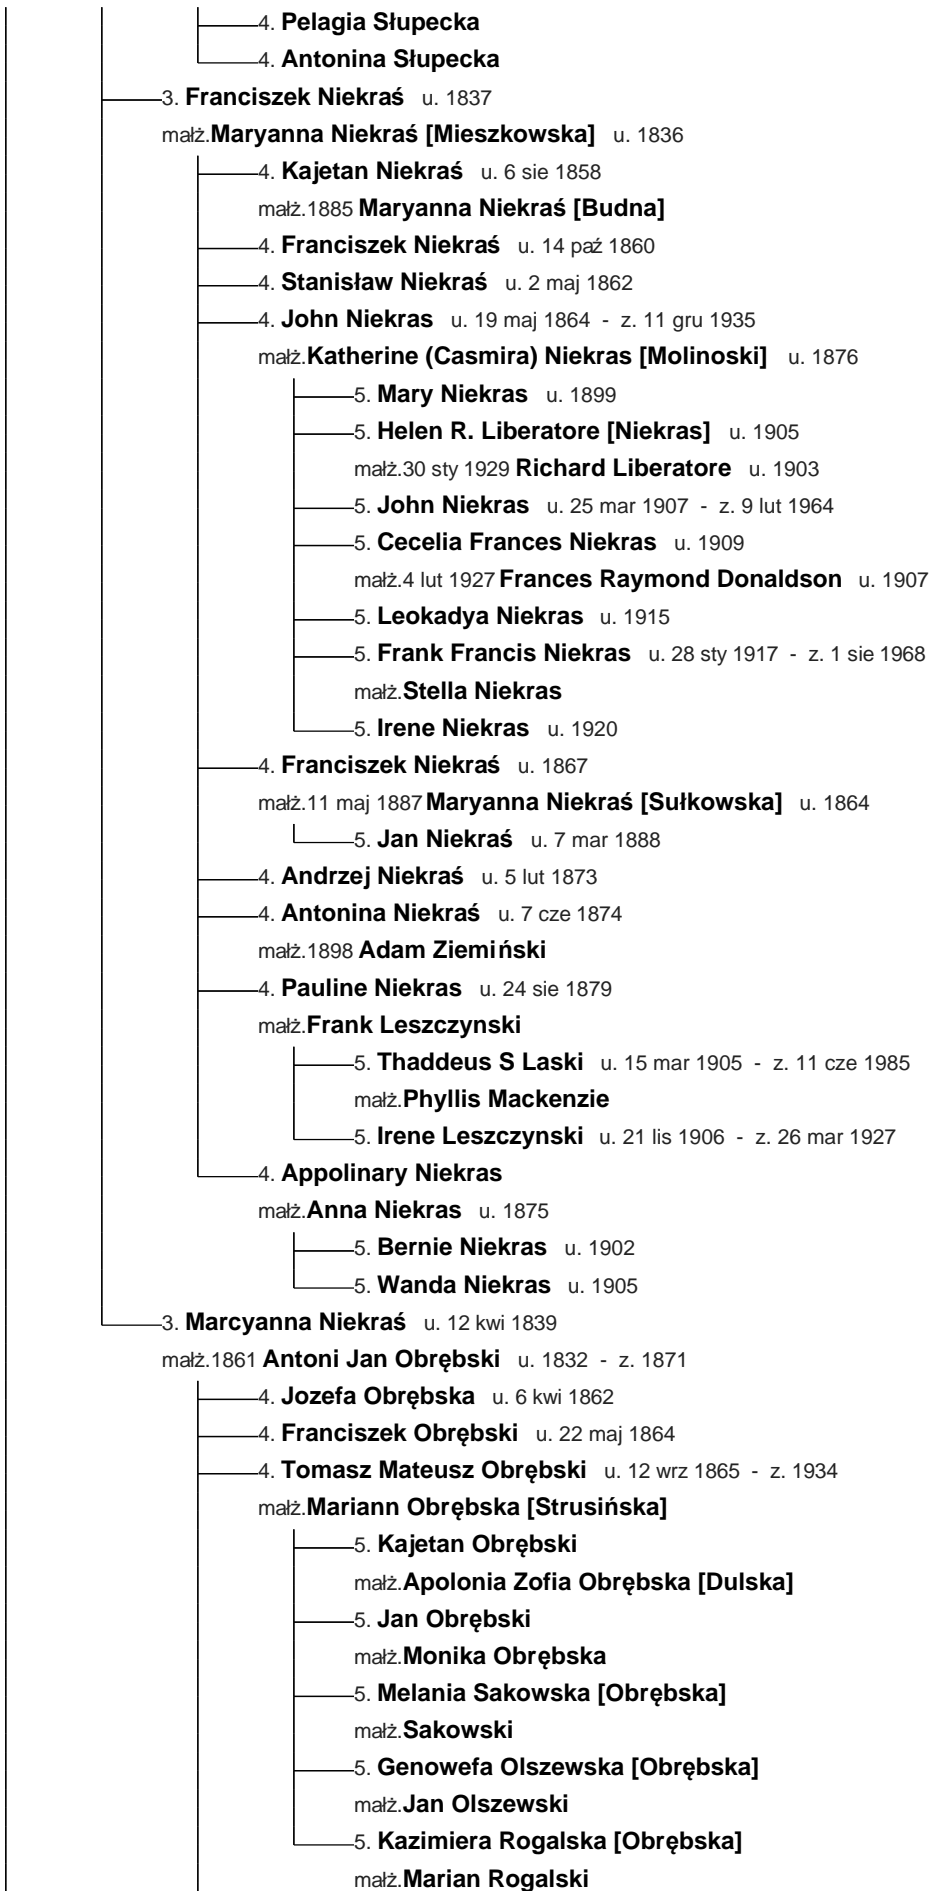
4. Pelagia Słupecka
4. Antonina Słupecka
3. Franciszek Niekraś u. 1837
małż. Maryanna Niekraś [Mieszkowska] u. 1836
4. Kajetan Niekraś u. 6 sie 1858
małż. 1885 Maryanna Niekraś [Budna]
4. Franciszek Niekraś u. 14 paź 1860
4. Stanisław Niekraś u. 2 maj 1862
4. John Niekras u. 19 maj 1864 - z. 11 gru 1935
małż. Katherine (Casmira) Niekras [Molinoski] u. 1876
5. Mary Niekras u. 1899
5. Helen R. Liberatore [Niekras] u. 1905
małż. 30 sty 1929 Richard Liberatore u. 1903
5. John Niekras u. 25 mar 1907 - z. 9 lut 1964
5. Cecelia Frances Niekras u. 1909
małż. 4 lut 1927 Frances Raymond Donaldson u. 1907
5. Leokadya Niekras u. 1915
5. Frank Francis Niekras u. 28 sty 1917 - z. 1 sie 1968
małż. Stella Niekras
5. Irene Niekras u. 1920
4. Franciszek Niekraś u. 1867
małż. 11 maj 1887 Maryanna Niekraś [Sułkowska] u. 1864
5. Jan Niekraś u. 7 mar 1888
4. Andrzej Niekraś u. 5 lut 1873
4. Antonina Niekraś u. 7 cze 1874
małż. 1898 Adam Ziemiński
4. Pauline Niekras u. 24 sie 1879
małż. Frank Leszczynski
5. Thaddeus S Laski u. 15 mar 1905 - z. 11 cze 1985
małż. Phyllis Mackenzie
5. Irene Leszczynski u. 21 lis 1906 - z. 26 mar 1927
4. Appolinary Niekras
małż. Anna Niekras u. 1875
5. Bernie Niekras u. 1902
5. Wanda Niekras u. 1905
3. Marcyanna Niekraś u. 12 kwi 1839
małż. 1861 Antoni Jan Obrębski u. 1832 - z. 1871
4. Jozefa Obrębska u. 6 kwi 1862
4. Franciszek Obrębski u. 22 maj 1864
4. Tomasz Mateusz Obrębski u. 12 wrz 1865 - z. 1934
małż. Mariann Obrębska [Strusińska]
5. Kajetan Obrębski
małż. Apolonia Zofia Obrębska [Dulska]
5. Jan Obrębski
małż. Monika Obrębska
5. Melania Sakowska [Obrębska]
małż. Sakowski
5. Genowefa Olszewska [Obrębska]
małż. Jan Olszewski
5. Kazimiera Rogalska [Obrębska]
małż. Marian Rogalski